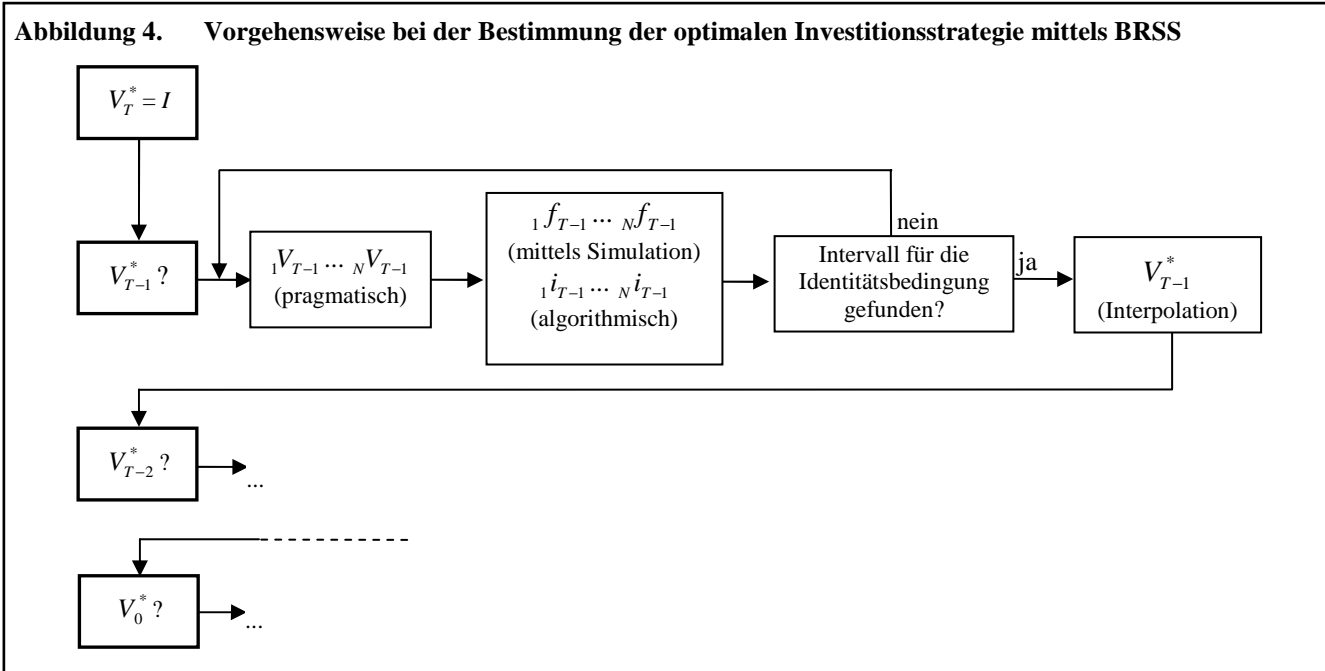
Abbildung 4. Vorgehensweise bei der Bestimmung der optimalen Investitionsstrategie mittels BRSS

$V_T^* = I$

$V_{T-1}^*$ ?

${}_1V_{T-1} \dots {}_NV_{T-1}$
(pragmatisch)

${}_1f_{T-1} \dots {}_Nf_{T-1}$
(mittels Simulation)
${}_1i_{T-1} \dots {}_Ni_{T-1}$
(algorithmisch)

Intervall für die Identitätsbedingung gefunden?

nein

ja

$V_{T-1}^*$
(Interpolation)

$V_{T-2}^*$ ?

...

$V_0^*$ ?

...